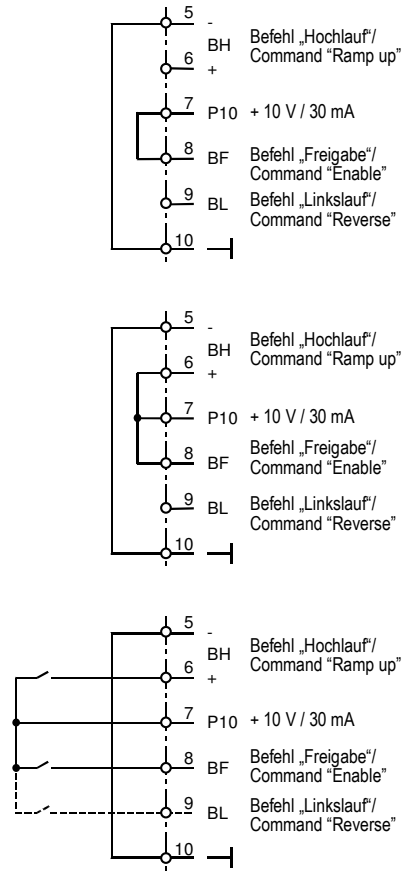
5
-
BH
6
+
Befehl „Hochlauf“/
Command “Ramp up”
7
P10
+ 10 V / 30 mA
8
BF
Befehl „Freigabe“/
Command “Enable”
9
BL
Befehl „Linkslauf“/
Command “Reverse”
10

5
-
BH
6
+
Befehl „Hochlauf“/
Command “Ramp up”
7
P10
+ 10 V / 30 mA
8
BF
Befehl „Freigabe“/
Command “Enable”
9
BL
Befehl „Linkslauf“/
Command “Reverse”
10

5
-
BH
6
+
Befehl „Hochlauf“/
Command “Ramp up”
7
P10
+ 10 V / 30 mA
8
BF
Befehl „Freigabe“/
Command “Enable”
9
BL
Befehl „Linkslauf“/
Command “Reverse”
10